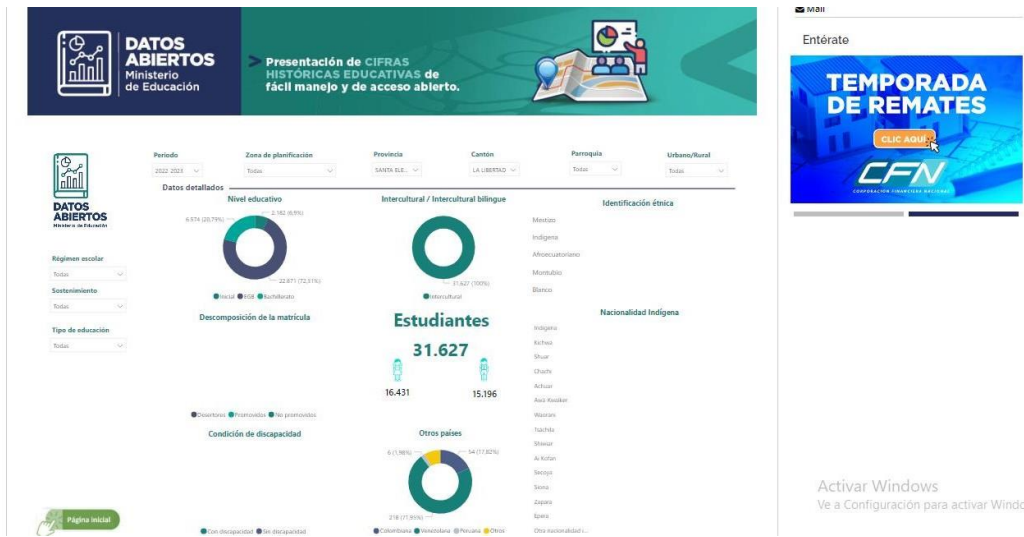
DATOS ABIERTOS Ministerio de Educación

Presentación de CIFRAS HISTÓRICAS EDUCATIVAS de fácil manejo y de acceso abierto.

Mail

Entérate

TEMPORADA DE REMATES

CLIC AQUÍ

CFN

CORPORACIÓN FINANCIERA NACIONAL

DATOS ABIERTOS Ministerio de Educación

Periodo
2022-2023

Zona de planificación
Todas

Provincia
SANTA ELE...

Cantón
LA LIBERTAD

Parroquia
Todas

Urbano/Rural
Todas

Datos detallados

Régimen escolar
Todas

Sostenimiento
Todas

Tipo de educación
Todas

Nivel educativo

6.574 (20,79%)
2.182 (6,9%)
22.871 (72,31%)

Inicial EGB Bachillerato

Intercultural / Intercultural bilingue

31.627 (100%)

Intercultural

Identificación étnica

Mestizo
Indígena
Afroecuatoriano
Montubio
Blanco

Descomposición de la matrícula

Estudiantes

31.627

16.431

15.196

Nacionalidad Indígena

Indígena
Kichwa
Shuar
Chachi
Achuar
Awá Kwaiker
Waorani
Tsachila
Shiwiar
Ai Kofan
Secoya
Siona
Zapara
Epera
Otra nacionalidad i...

Desertores Promovidos No promovidos

Condición de discapacidad

Otros países

6 (1,98%)
54 (17,82%)
218 (71,95%)

Página inicial

Con discapacidad Sin discapacidad

Colombiana Venezolana Peruana Otros

Activar Windows
Ve a Configuración para activar Windo